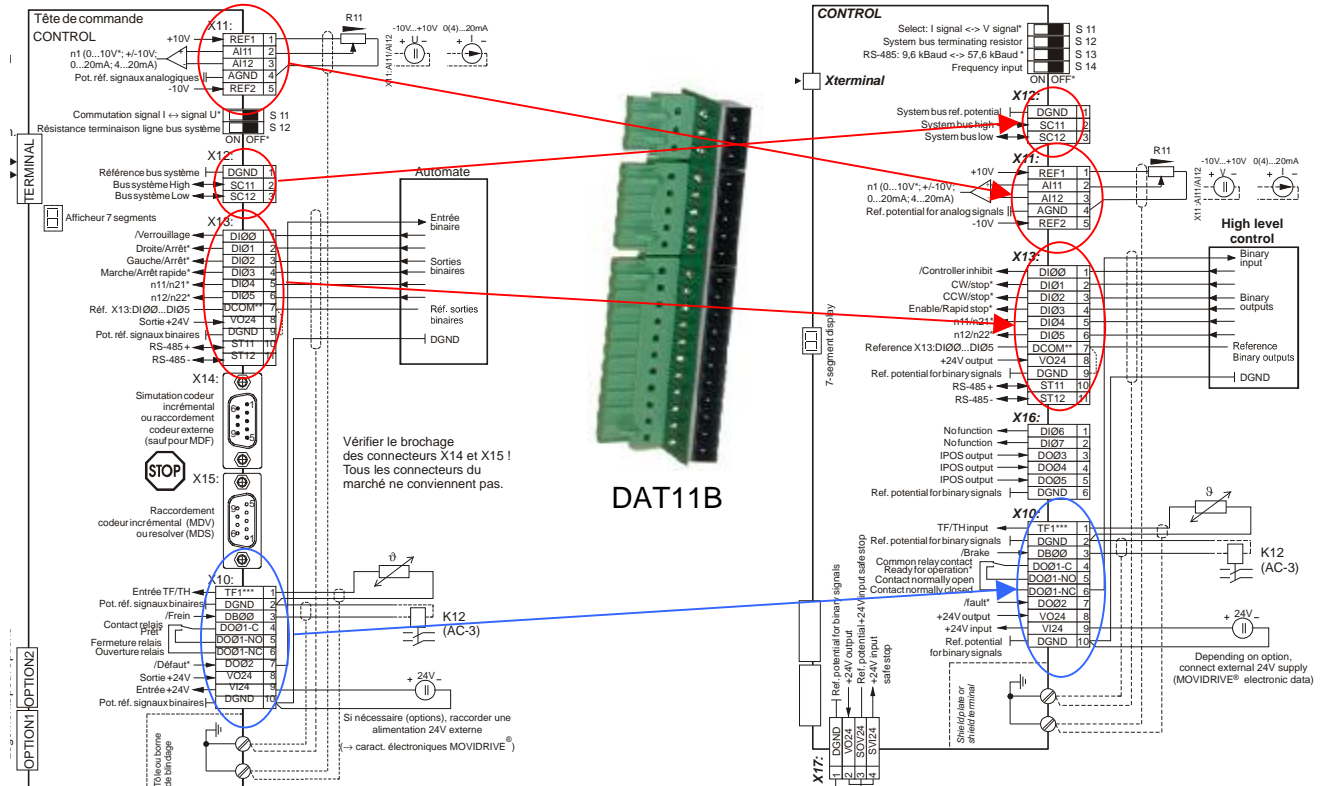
Tête de commande
CONTROL
X11:
+10V REF1 1
n1 (0...10V*; +/-10V; 0...20mA; 4...20mA) AI11 2
AI12 3
Pot. réf. signaux analogiques AGND 4
-10V REF2 5
R11
-10V...+10V 0(4)...20mA
X11:AI11/AI12
Commutation signal I ↔ signal U* S 11
Résistance terminaison ligne bus système S 12
ON OFF*
TERMINAL
X12:
Référence bus système DGND 1
Bus système High SC11 2
Bus système Low SC12 3
Afficheur 7 segments
X13:
/Verrouillage DIØØ 1
Droite/Arrêt* DIØ1 2
Gauche/Arrêt* DIØ2 3
Marche/Arrêt rapide* DIØ3 4
n11/n21* DIØ4 5
n12/n22* DIØ5 6
Réf. X13:DIØØ...DIØ5 DCOM** 7
Sortie +24V VO24 8
Pot. réf. signaux binaires DGND 9
RS-485 + ST11 10
RS-485 - ST12 11
Automate
Entrée binaire
Sorties binaires
Réf. sorties binaires
DGND
X14:
Simulation codeur incrémental ou raccordement codeur externe (sauf pour MDF)
STOP
X15:
Raccordement codeur incrémental (MDV) ou resolver (MDS)
Vérifier le brochage des connecteurs X14 et X15 ! Tous les connecteurs du marché ne conviennent pas.
X10:
Entrée TF/TH TF1*** 1
Pot. réf. signaux binaires DGND 2
/Frein DBØØ 3
Contact relais Prêt* DOØ1-C 4
Fermeture relais DOØ1-NO 5
Ouverture relais DOØ1-NC 6
/Défaut* DOØ2 7
Sortie +24V VO24 8
Entrée +24V VI24 9
Pot. réf. signaux binaires DGND 10
ϑ
K12 (AC-3)
24V
Si nécessaire (options), raccorder une alimentation 24V externe (→ caract. électroniques MOVIDRIVE®)
OPTION2
OPTION1
Tôle ou borne de blindage
DAT11B
CONTROL
Select: I signal <-> V signal* S 11
System bus terminating resistor S 12
RS-485: 9,6 kBaud <-> 57,6 kBaud * S 13
Frequency input S 14
ON OFF*
Xterminal
X12:
System bus ref. potential DGND 1
System bus high SC11 2
System bus low SC12 3
X11:
+10V REF1 1
n1 (0...10V*; +/-10V; 0...20mA; 4...20mA) AI11 2
AI12 3
Ref. potential for analog signals AGND 4
-10V REF2 5
R11
-10V...+10V 0(4)...20mA
X11:AI11/AI12
High level control
X13:
/Controller inhibit DIØØ 1
CW/stop* DIØ1 2
CCW/stop* DIØ2 3
Enable/Rapid stop* DIØ3 4
n11/n21* DIØ4 5
n12/n22* DIØ5 6
Reference X13:DIØØ...DIØ5 DCOM** 7
+24V output VO24 8
Ref. potential for binary signals DGND 9
RS-485 + ST11 10
RS-485 - ST12 11
Binary input
Binary outputs
Reference Binary outputs
DGND
7-segment display
X16:
No function DIØ6 1
No function DIØ7 2
IPOS output DOØ3 3
IPOS output DOØ4 4
IPOS output DOØ5 5
Ref. potential for binary signals DGND 6
X10:
TF/TH input TF1*** 1
Ref. potential for binary signals DGND 2
/Brake DBØØ 3
Common relay contact Ready for operation* DOØ1-C 4
Contact normally open DOØ1-NO 5
Contact normally closed DOØ1-NC 6
/fault* DOØ2 7
+24V output VO24 8
+24V input VI24 9
Ref. potential for binary signals DGND 10
ϑ
K12 (AC-3)
24V
Depending on option, connect external 24V supply (MOVIDRIVE® electronic data)
Shield plate or shield terminal
Ref. potential for binary signals
+24V output
Ref. potential +24V input safe stop
+24V input safe stop
X17:
DGND 1
VO24 2
SOV24 3
SVI24 4